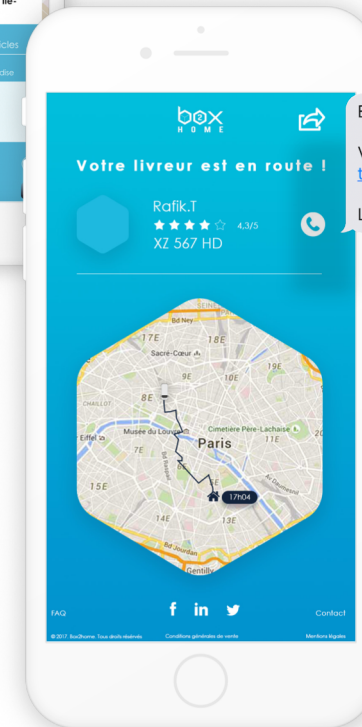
ile-

icles

dise

box
2
HOME

Votre livreur est en route !

Rafik.T
4,3/5
XZ 567 HD

SEINE
Bd Ney
17E
18E
Sacré-Cœur
19E
9E
10E
8E
CHAILLOT
Cimetière Père-Lachaise
Eiffel
Musée du Louvre
Paris
20E
11E
16E
7E
6E
15E
12E
Bd Davout
14E
13E
17h04
Bd Jourdan
Gentilly

FAQ
f in
Contact

© 2017 Box2home. Tous droits réservés
Conditions générales de vente
Mentions légales

E

V
t

L